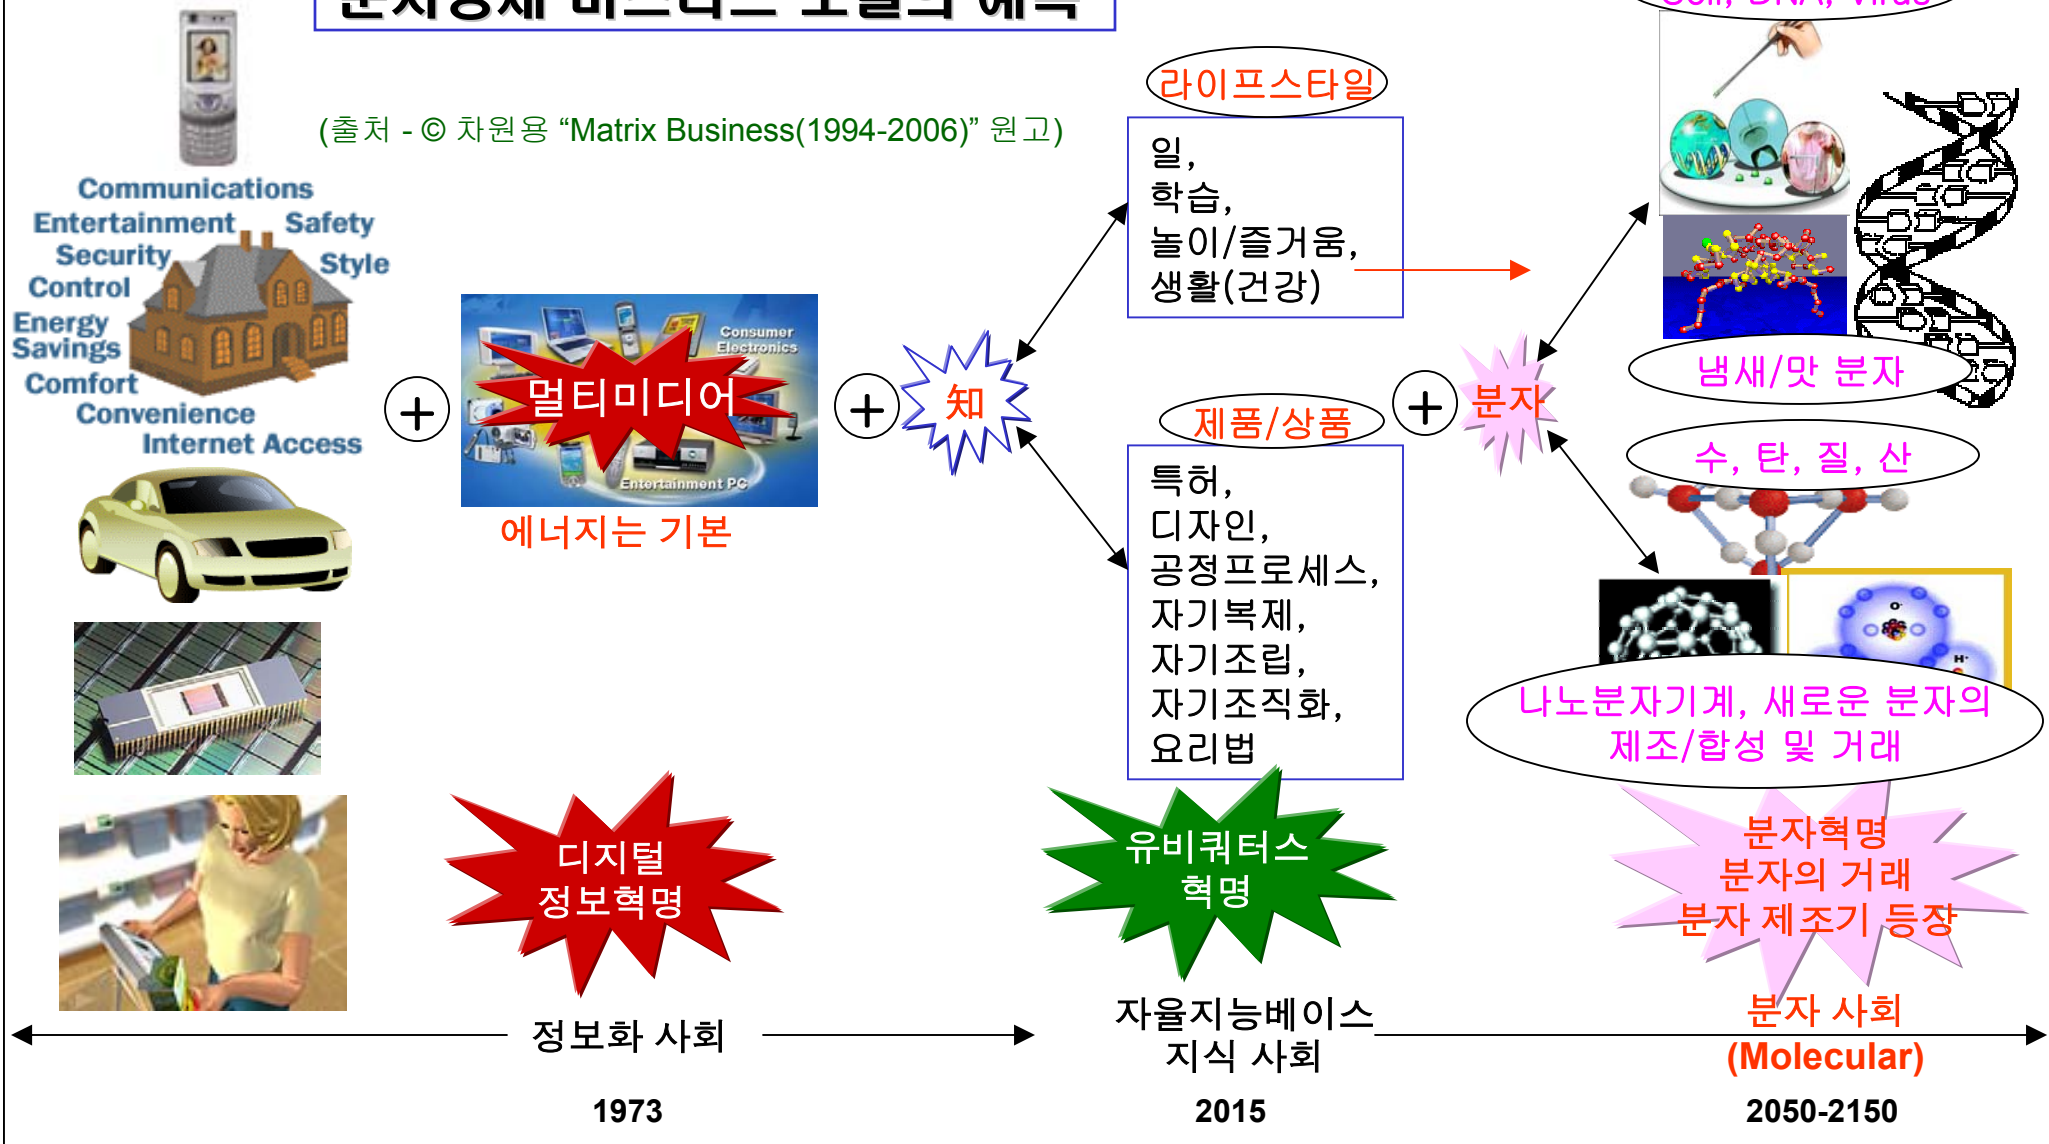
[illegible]

(출처 - © 차원용 “Matrix Business(1994-2006)” 원고)

Communications
Entertainment
Safety
Security
Style
Control
Energy Savings
Comfort
Convenience
Internet Access

+

Consumer Electronics
멀티미디어
Entertainment PC
에너지는 기본

+

知

라이프스타일

일,
학습,
놀이/즐거움,
생활(건강)

제품/상품

특허,
디자인,
공정프로세스,
자기복제,
자기조립,
자기조직화,
요리법

+

분자

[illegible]

냄새/맛 분자

수, 탄, 질, 산

나노분자기계, 새로운 분자의 제조/합성 및 거래

디지털 정보혁명

유비쿼터스 혁명

분자혁명
분자의 거래
분자 제조기 등장

정보화 사회

자율지능베이스 지식 사회

분자 사회
(Molecular)

1973

2015

2050-2150